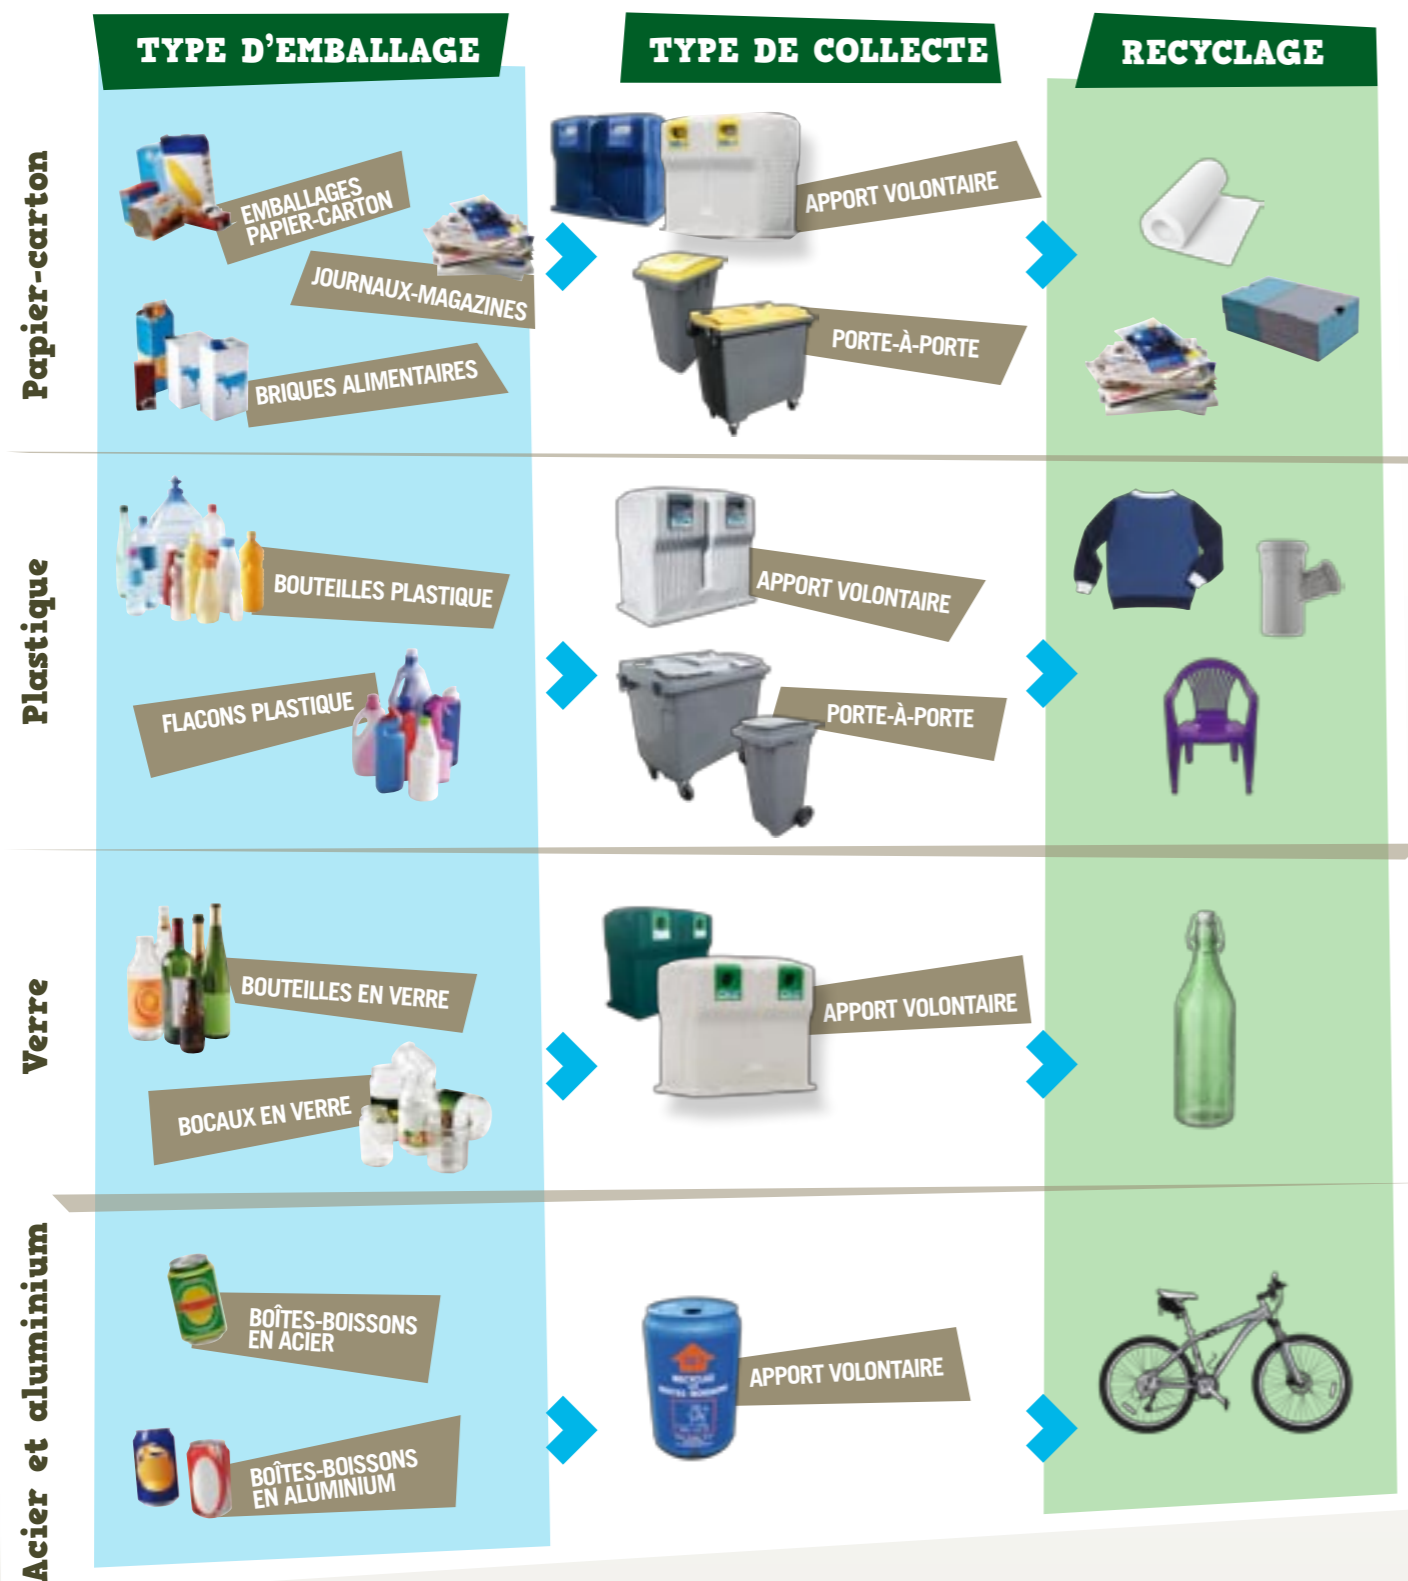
TYPE D'EMBALLAGE

TYPE DE COLLECTE

RECYCLAGE

Papier-carton

EMBALLAGES PAPIER-CARTON

JOURNAUX-MAGAZINES

BRIQUES ALIMENTAIRES

APPORT VOLONTAIRE

PORTE-À-PORTE

Plastique

BOUTEILLES PLASTIQUE

FLACONS PLASTIQUE

APPORT VOLONTAIRE

PORTE-À-PORTE

Verre

BOUTEILLES EN VERRE

BOCAUX EN VERRE

APPORT VOLONTAIRE

Acier et aluminium

BOÎTES-BOISSONS EN ACIER

BOÎTES-BOISSONS EN ALUMINIUM

APPORT VOLONTAIRE